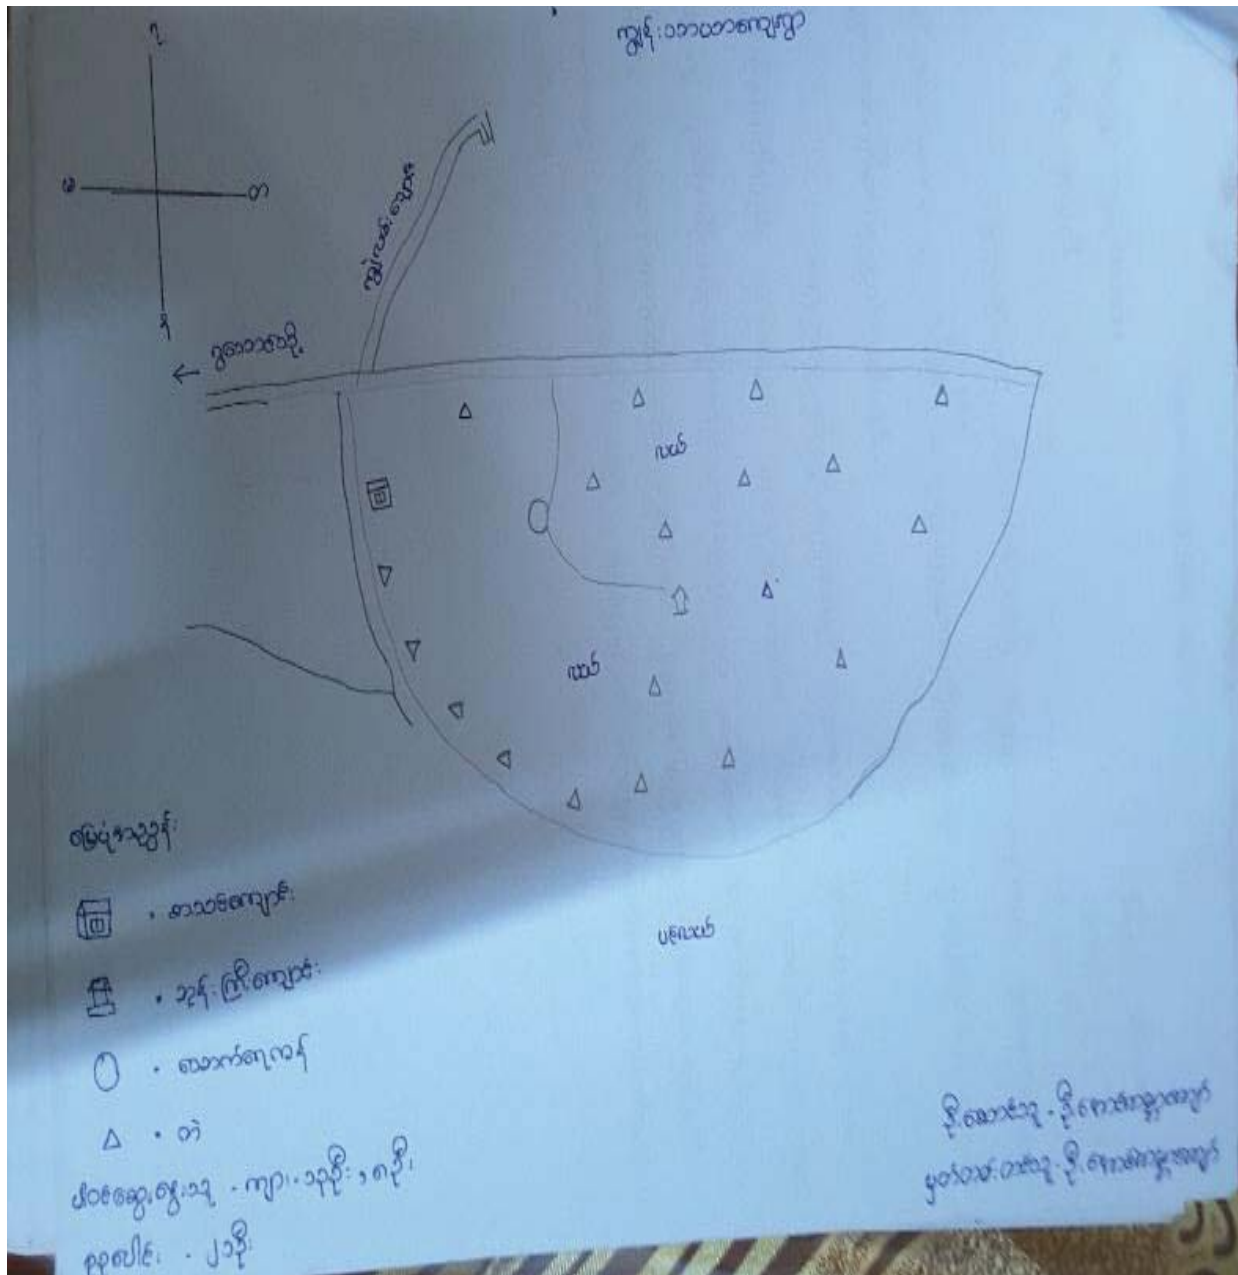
ကျွန်းသာယာကျေးရွာ

ရှ
တ
မြ
နှ

ကွင်းလယ်ချောင်း

ရွာသာယာသို့

လယ်

လယ်

ပလေယာ

မြေပုံအညွှန်း
- စာသင်ကျောင်း
- ဘုန်းကြီးကျောင်း
- သောက်ရေကန်
- တဲ
ပါဝင်ဆွေးနွေးသူ - ကျား ၁၃ ဦး ၈ ဦး
စုစုပေါင်း - ၂၁ ဦး

ဦးဆောင်သူ - ဦးကျော်မြင့်အောင်
မှတ်တမ်းတင်သူ - ဦးကျော်မြင့်အောင်